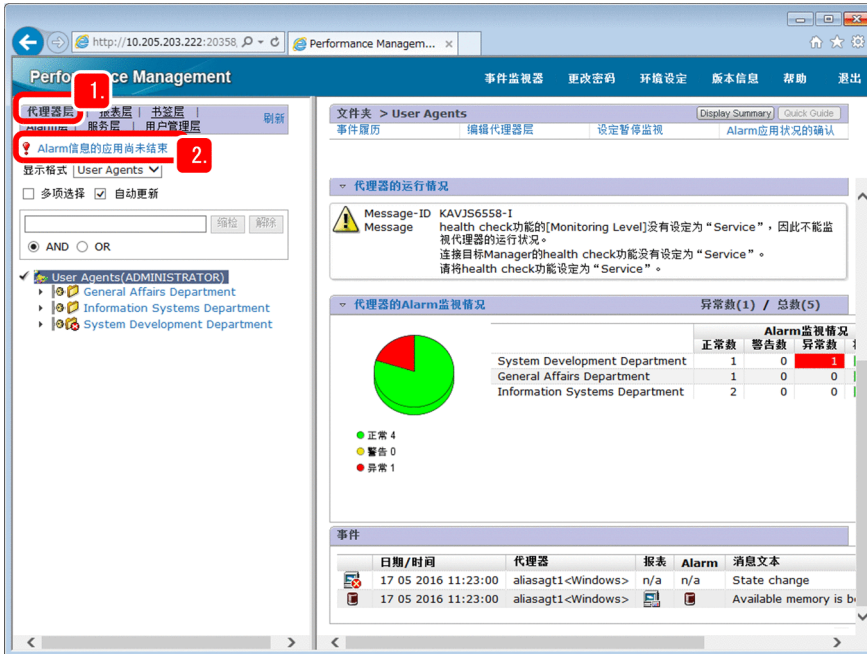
http://10.205.203.222:20358, Performance Managem...

Perfor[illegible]ce Management 1.

事件监视器 更改密码 环境设定 版本信息 帮助 退出

代理器层 报表层 书签层 Alarm层 服务层 用户管理层 刷新

Alarm信息的应用尚未结束 2.

显示格式 User Agents

多项选择 自动更新

筛检 解除

AND OR

User Agents(ADMINISTRATOR)
General Affairs Department
Information Systems Department
System Development Department

文件夹 > User Agents Display Summary Quick Guide

事件履历 编辑代理器层 设定暂停监视 Alarm应用状况的确认

代理器的运行情况

Message-ID KAVJS6558-I
Message health check功能的[Monitoring Level]没有设定为“Service”，因此不能监视代理器的运行状况。
连接目标Manager的health check功能没有设定为“Service”。
请将health check功能设定为“Service”。

代理器的Alarm监视情况 异常数(1) / 总数(5)

| | Alarm监视情况 | | |
|---|---|---|---|
| | 正常数 | 警告数 | 异常数 |
| System Development Department | 1 | 0 | 1 |
| General Affairs Department | 1 | 0 | 0 |
| Information Systems Department | 2 | 0 | 0 |

正常 4
警告 0
异常 1

事件

| 日期/时间 | 代理器 | 报表 | Alarm | 消息文本 |
|---|---|---|---|---|
| 17 05 2016 11:23:00 | aliasagt1<Windows> | n/a | n/a | State change |
| 17 05 2016 11:23:00 | aliasagt1<Windows> | | | Available memory is b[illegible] |